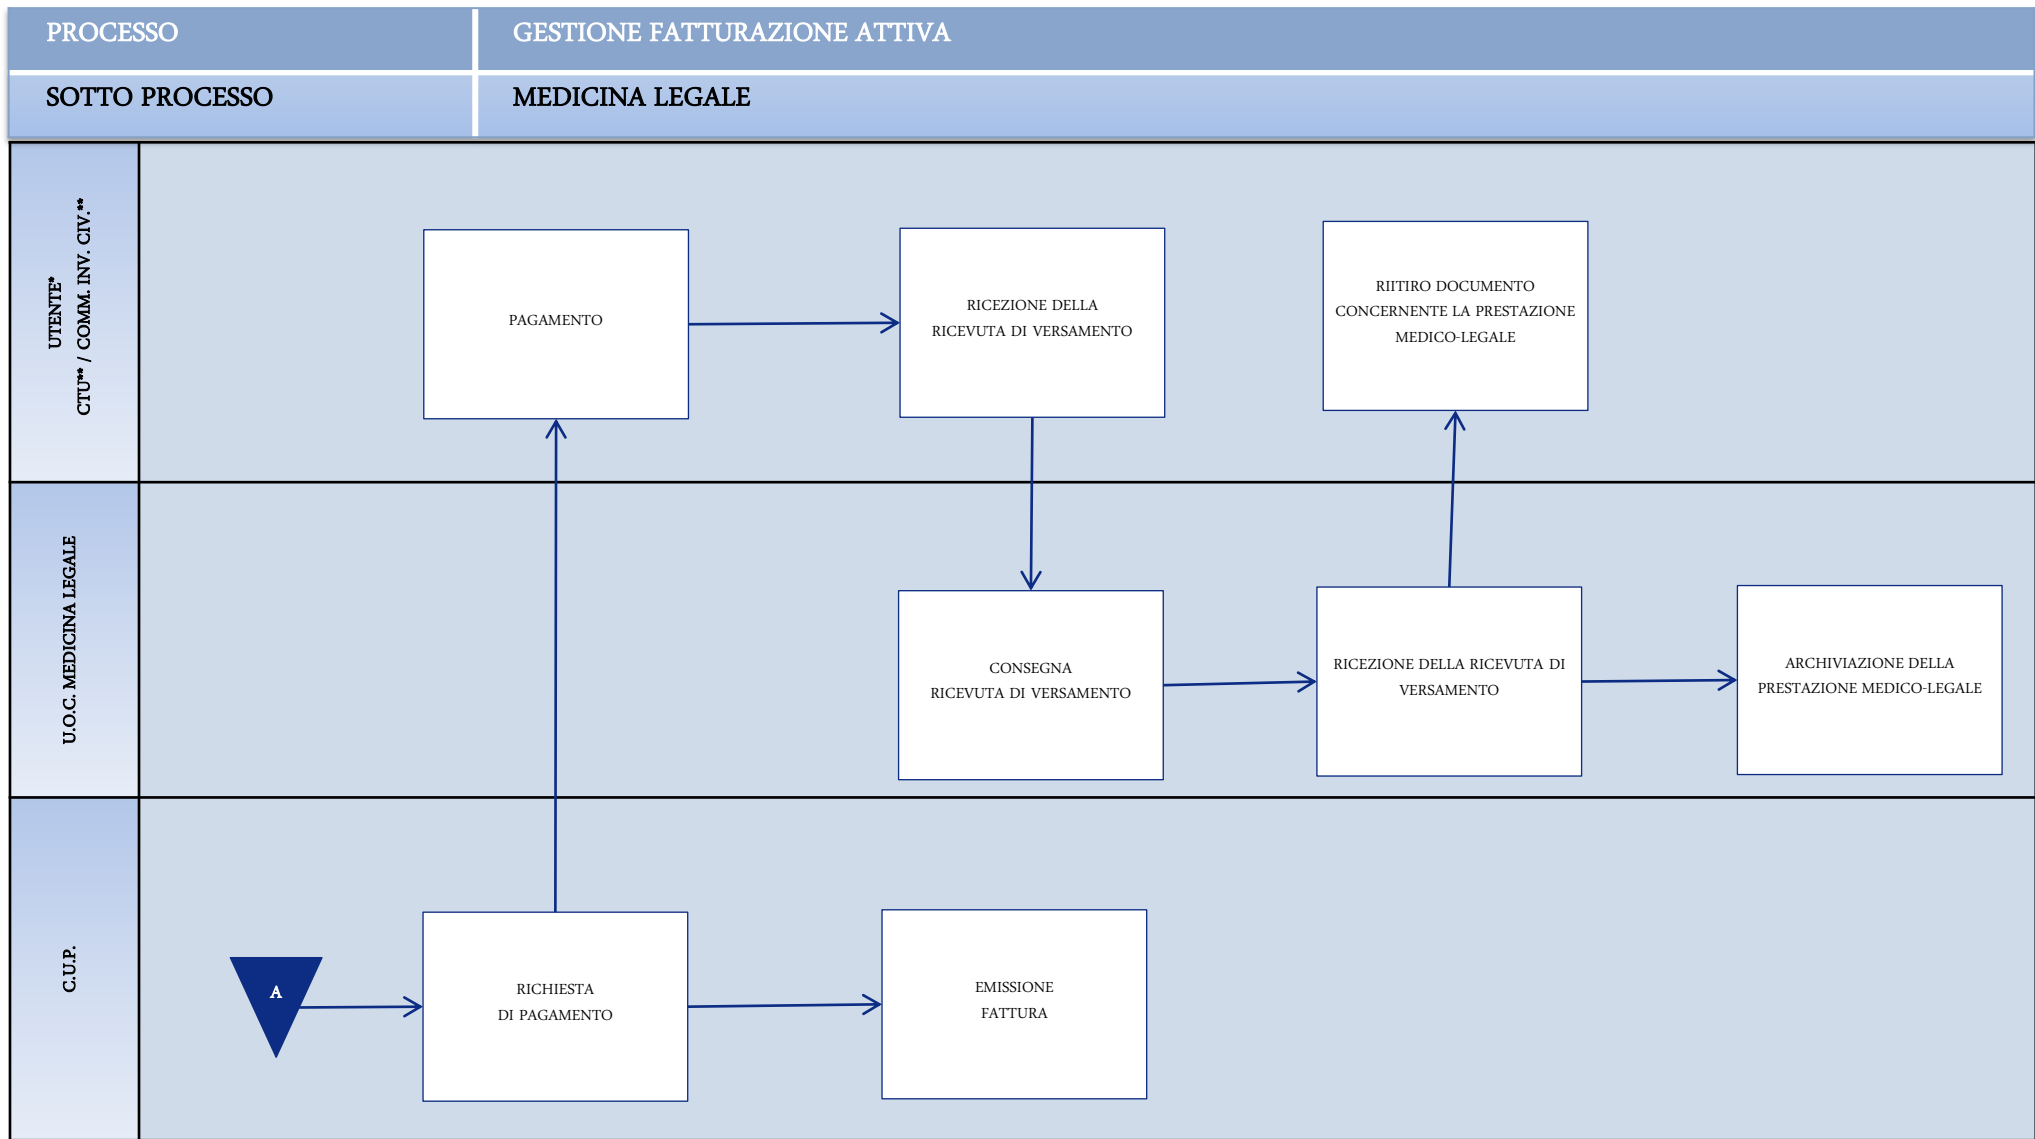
PROCESSO

GESTIONE FATTURAZIONE ATTIVA

SOTTO PROCESSO

MEDICINA LEGALE

UTENTE*
CTU** / COMM. INV. CIV.**

PAGAMENTO

RICEZIONE DELLA RICEVUTA DI VERSAMENTO

RIITIRO DOCUMENTO CONCERNENTE LA PRESTAZIONE MEDICO-LEGALE

U.O.C. MEDICINA LEGALE

CONSEGNA RICEVUTA DI VERSAMENTO

RICEZIONE DELLA RICEVUTA DI VERSAMENTO

ARCHIVIAZIONE DELLA PRESTAZIONE MEDICO-LEGALE

C.U.P.

A

RICHIESTA DI PAGAMENTO

EMISSIONE FATTURA